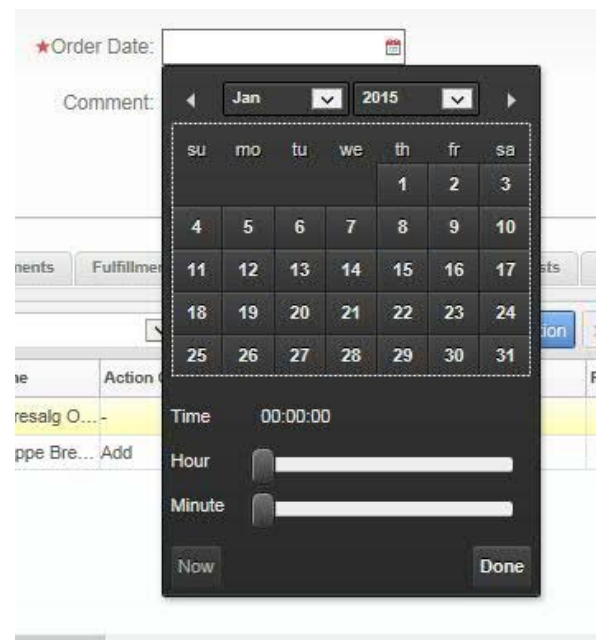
★Order Date:

Comment:

Jan 2015

| su | mo | tu | we | th | fr | sa |
|---|---|---|---|---|---|---|
| | | | | 1 | 2 | 3 |
| 4 | 5 | 6 | 7 | 8 | 9 | 10 |
| 11 | 12 | 13 | 14 | 15 | 16 | 17 |
| 18 | 19 | 20 | 21 | 22 | 23 | 24 |
| 25 | 26 | 27 | 28 | 29 | 30 | 31 |

Time 00:00:00

Hour

Minute

Now

Done

nents Fulfillme sts

ion

ne Action

resalg O... -

ppe Bre... Add